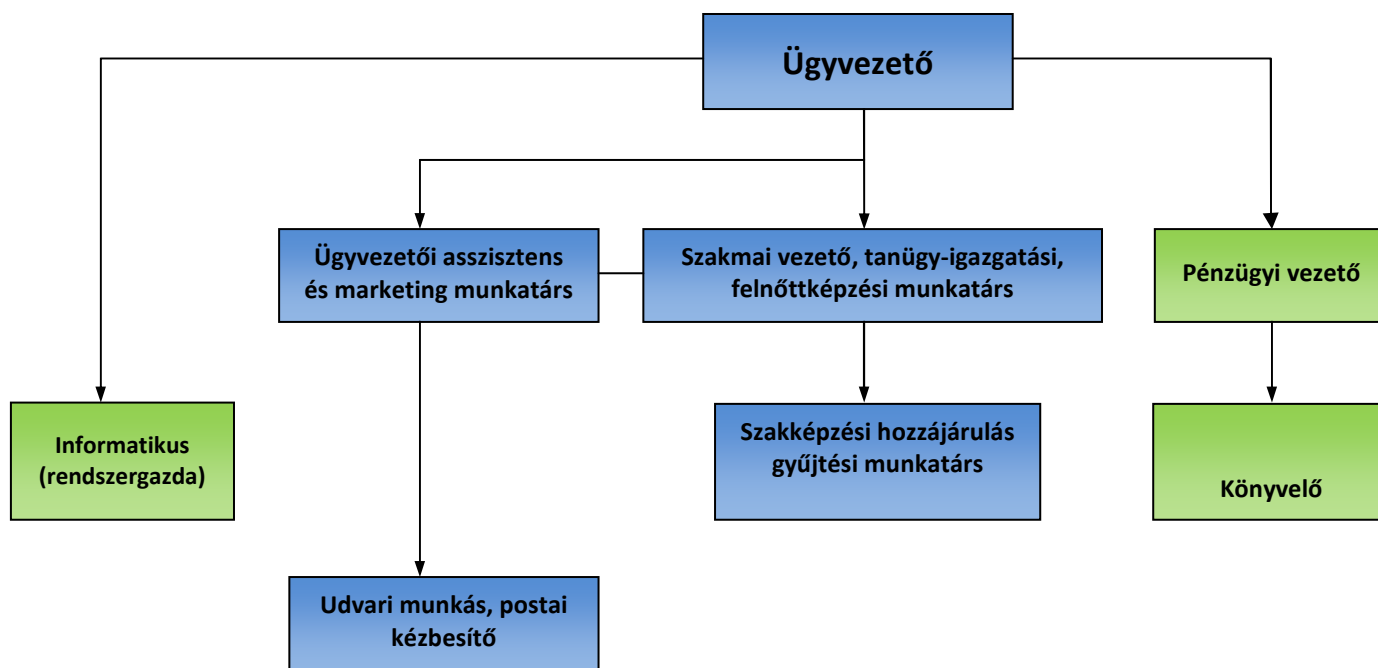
Ügyvezető

Ügyvezetői asszisztens és marketing munkatárs

Szakmai vezető, tanügy-igazgatási, felnőttképzési munkatárs

Pénzügyi vezető

Informatikus (rendszergazda)

Szakképzési hozzájárulás gyűjtési munkatárs

Könyvelő

Udvari munkás, postai kézbesítő